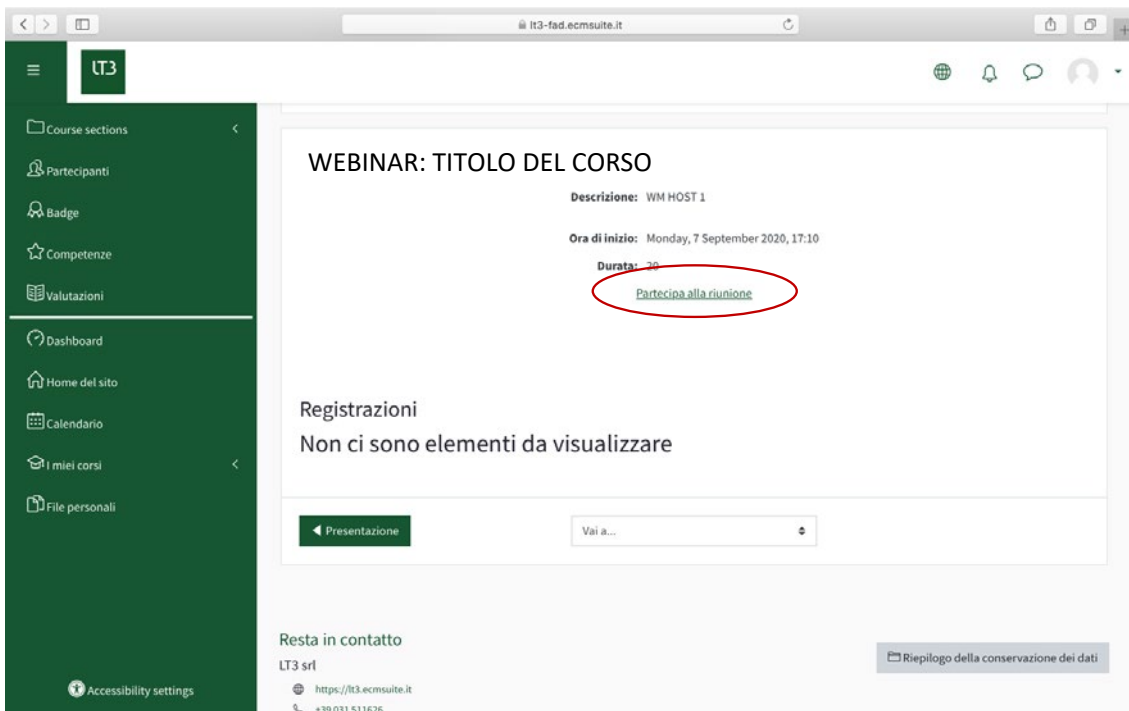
lt3-fad.ecmsuite.it

LT3

Course sections

Partecipanti

Badge

Competenze

Valutazioni

Dashboard

Home del sito

Calendario

I miei corsi

File personali

Accessibility settings

WEBINAR: TITOLO DEL CORSO

Descrizione: WM HOST 1

Ora di inizio: Monday, 7 September 2020, 17:10

Durata: 30

Partecipa alla riunione

Registrazioni

Non ci sono elementi da visualizzare

◀ Presentazione

Vai a...

Resta in contatto

LT3 srl

https://lt3.ecmsuite.it

+39 031 511626

Riepilogo della conservazione dei dati